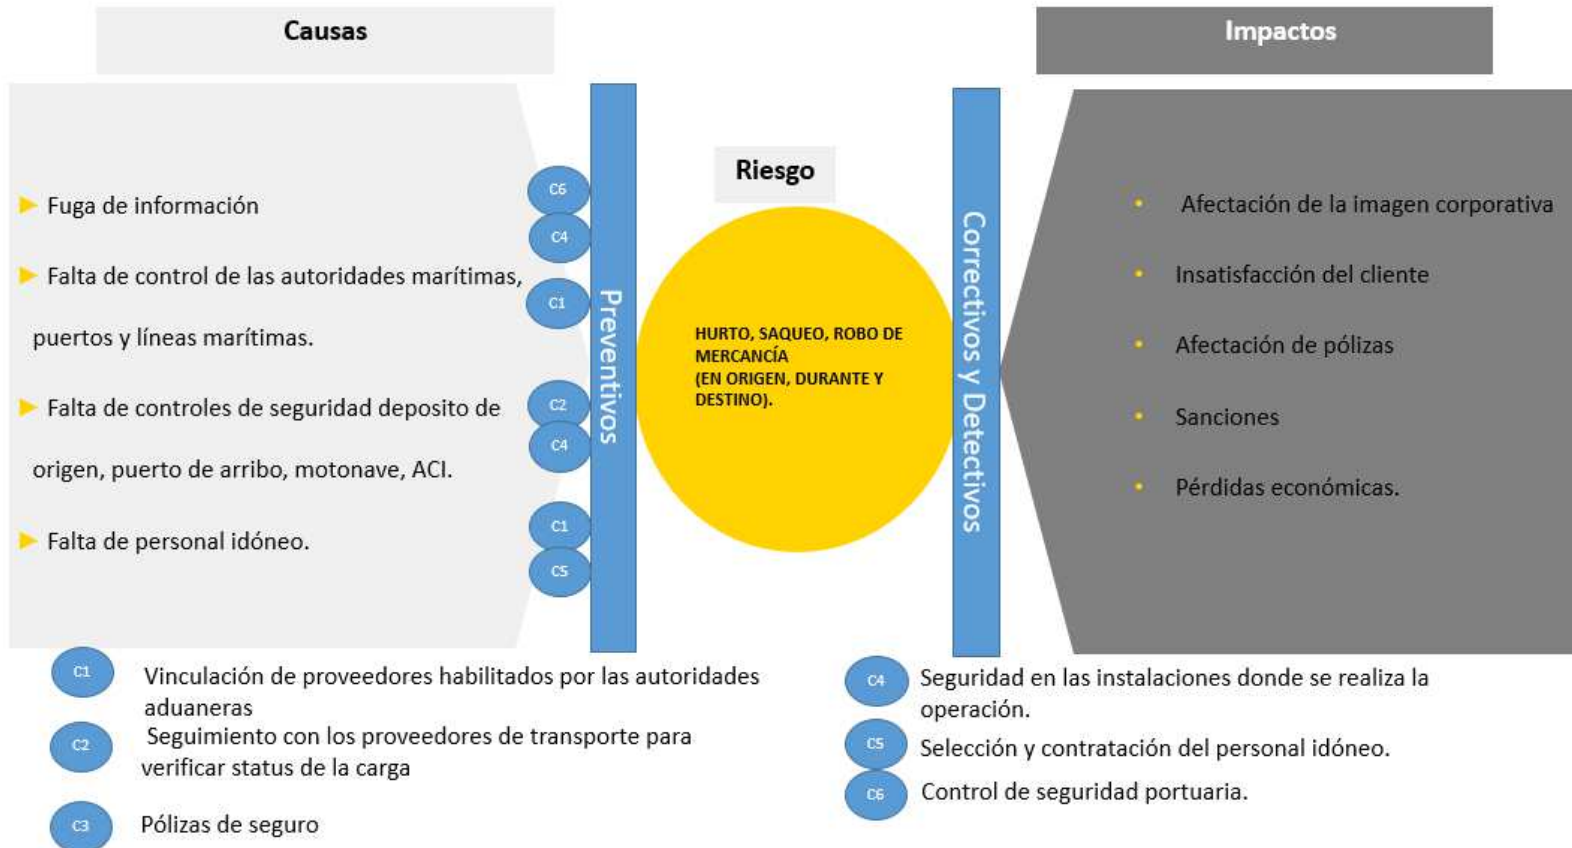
Causas

Impactos

Fuga de información

Falta de control de las autoridades marítimas, puertos y líneas marítimas.

Falta de controles de seguridad deposito de origen, puerto de arribo, motonave, ACI.

Falta de personal idóneo.

C6
C4
C1
C2
C4
C1
C5

Preventivos

Riesgo

HURTO, SAQUEO, ROBO DE MERCANCÍA (EN ORIGEN, DURANTE Y DESTINO).

Correctivos y Detectivos

Afectación de la imagen corporativa

Insatisfacción del cliente

Afectación de pólizas

Sanciones

Pérdidas económicas.

C1 Vinculación de proveedores habilitados por las autoridades aduaneras

C2 Seguimiento con los proveedores de transporte para verificar status de la carga

C3 Pólizas de seguro

C4 Seguridad en las instalaciones donde se realiza la operación.

C5 Selección y contratación del personal idóneo.

C6 Control de seguridad portuaria.